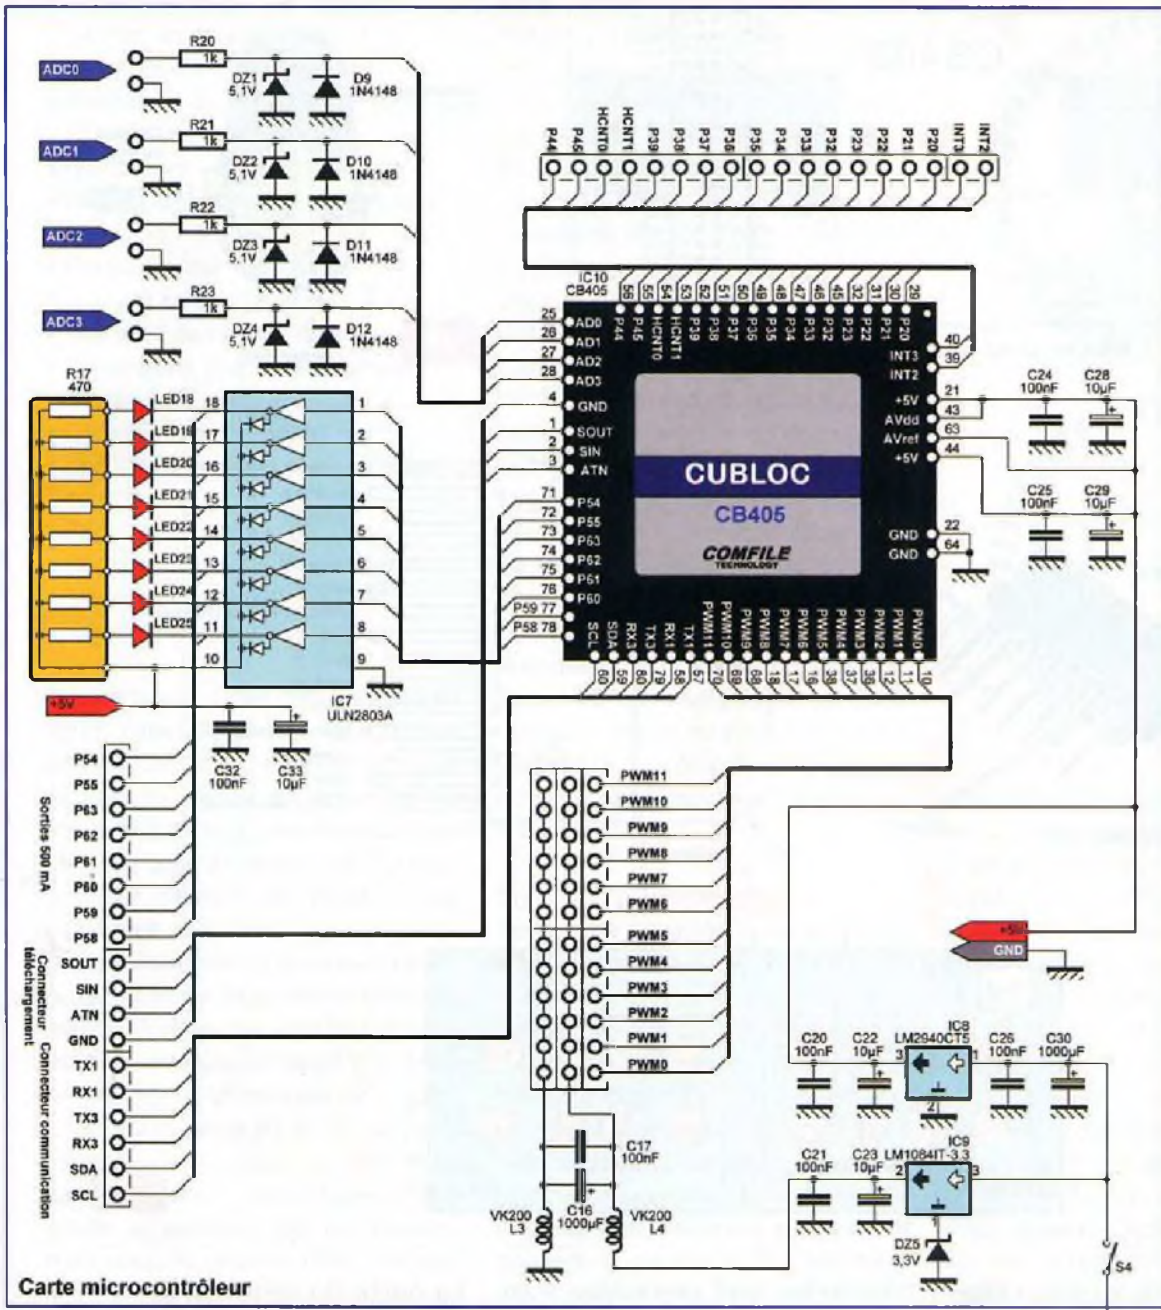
ADC0
R20
1k
DZ1
5,1V
D9
1N4148
ADC1
R21
1k
DZ2
5,1V
D10
1N4148
ADC2
R22
1k
DZ3
5,1V
D11
1N4148
ADC3
R23
1k
DZ4
5,1V
D12
1N4148

P44 P45 HCNT0 HCNT1 P39 P38 P37 P36 P35 P34 P33 P32 P23 P22 P21 P20 INT3 INT2

IC10
CB405
56 55 54 53 52 51 50 49 48 47 46 45 32 31 30 29
P44 P45 HCNT0 HCNT1 P39 P38 P37 P36 P35 P34 P33 P32 P23 P22 P21 P20
25 AD0
26 AD1
27 AD2
28 AD3
4 GND
1 SOUT
2 SIN
3 ATN
71 P54
72 P55
73 P63
74 P62
75 P61
76 P60
P59 77
P58 78
SCL SDA RX1 TX1 RX3 TX3 PWM11 PWM10 PWM9 PWM8 PWM7 PWM6 PWM5 PWM4 PWM3 PWM2 PWM1 PWM0
60 59 80 79 58 57 70 69 18 17 16 38 37 36 35 12 11 10
40 INT3
39 INT2
21 +5V
43 AVdd
63 AVref
44 +5V
22 GND
64 GND

CUBLOC
CB405
COMFILE
TECHNOLOGY

C24
100nF
C28
10µF
C25
100nF
C29
10µF

R17
470
LED18 LED19 LED20 LED21 LED22 LED23 LED24 LED25
18 17 16 15 14 13 12 11 10
1 2 3 4 5 6 7 8 9
IC7
ULN2803A
+5V
C32
100nF
C33
10µF

Sorties 500 mA
P54
P55
P63
P62
P61
P60
P59
P58
Connecteur téléchargement
SOUT
SIN
ATN
GND
Connecteur communication
TX1
RX1
TX3
RX3
SDA
SCL

PWM11
PWM10
PWM9
PWM8
PWM7
PWM6
PWM5
PWM4
PWM3
PWM2
PWM1
PWM0

C17
100nF
C16
1000µF
VK200
L3
VK200
L4

+5V
GND

C20
100nF
C22
10µF
IC8
LM2940CT5
3 1 2
C26
100nF
C30
1000µF
C21
100nF
C23
10µF
IC9
LM1084IT-3.3
2 3 1
DZ5
3,3V
S4

Carte microcontrôleur